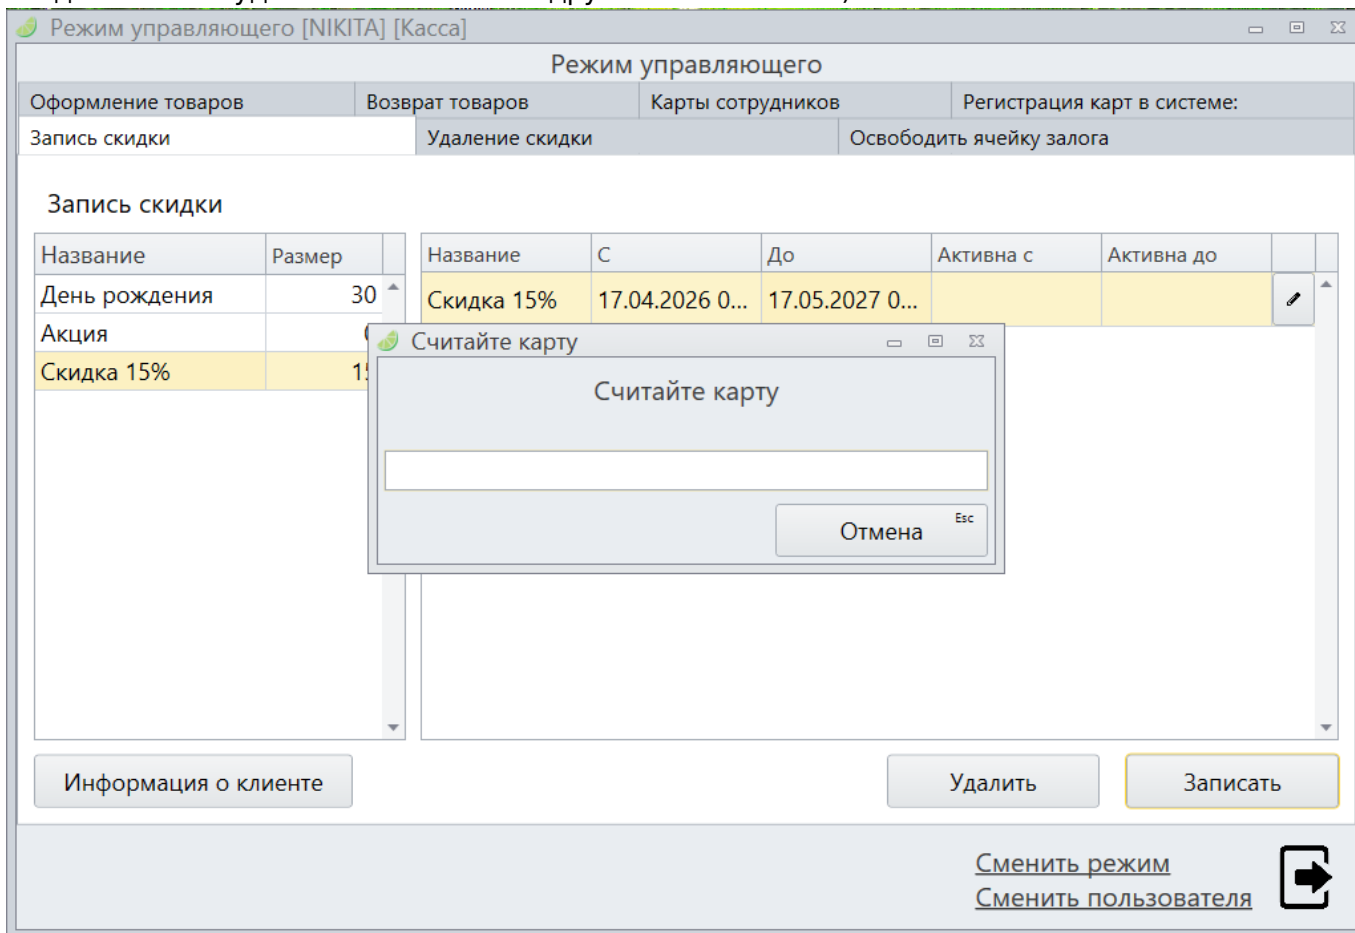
Режим управляющего [NIKITA] [Касса]

Режим управляющего

Оформление товаров | Возврат товаров | Карты сотрудников | Регистрация карт в системе:

Запись скидки | Удаление скидки | Освободить ячейку залога

Запись скидки

| Название | Размер |
|---|---|
| День рождения | 30 |
| Акция | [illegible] |
| Скидка 15% | 1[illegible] |

| Название | С | До | Активна с | Активна до |
|---|---|---|---|---|
| Скидка 15% | 17.04.2026 0... | 17.05.2027 0... | | |

Считайте карту

Считайте карту

Отмена Esc

Информация о клиенте

Удалить

Записать

Сменить режим
Сменить пользователя